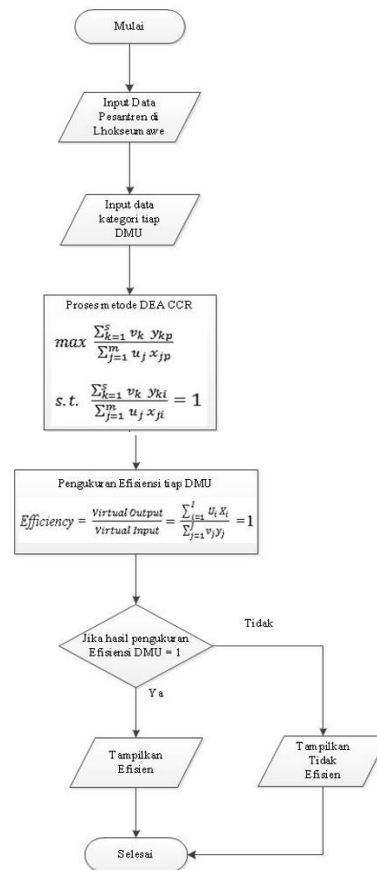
Mulai

Input Data Pesantren di Lhokseumawe

Input data kategori tiap DMU

Proses metode DEA CCR

$max\ \frac{\sum_{k=1}^{s} v_k\ y_{kp}}{\sum_{j=1}^{m} u_j\ x_{jp}}$

$s.t.\ \frac{\sum_{k=1}^{s} v_k\ y_{ki}}{\sum_{j=1}^{m} u_j\ x_{ji}} = 1$

Pengukuran Efisiensi tiap DMU

$Efficiency = \frac{Virtual\ Output}{Virtual\ Input} = \frac{\sum_{i=1}^{I} u_i X_i}{\sum_{j=1}^{J} v_j y_j} = 1$

Jika hasil pengukuran Efisiensi DMU = 1

Tidak

Ya

Tampilkan Efisien

Tampilkan Tidak Efisien

Selesai